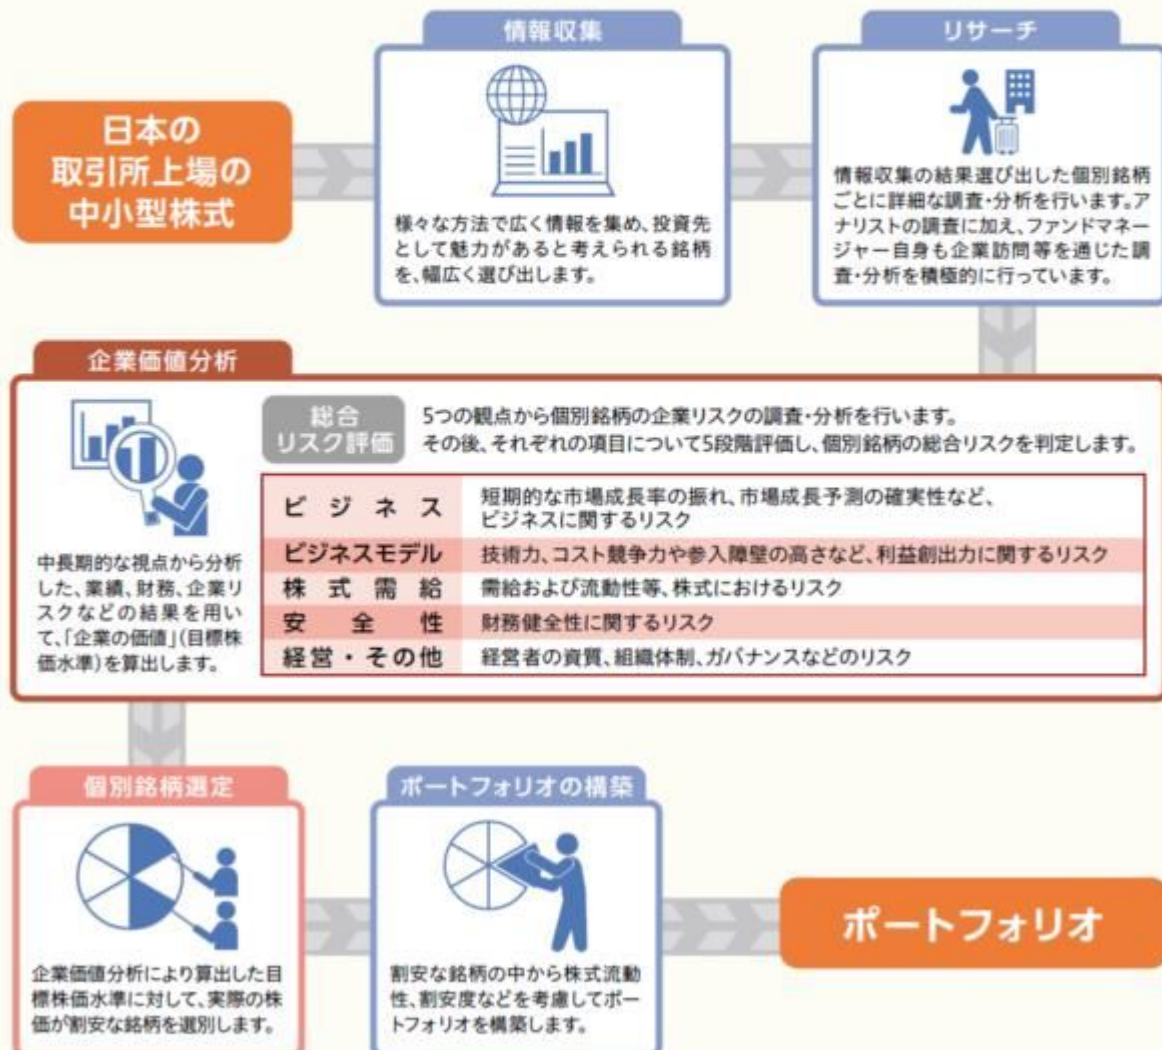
日本の
取引所上場の
中小型株式

情報収集

様々な方法で広く情報を集め、投資先として魅力があると考えられる銘柄を、幅広く選び出します。

リサーチ

情報収集の結果選び出した個別銘柄ごとに詳細な調査・分析を行います。アナリストの調査に加え、ファンドマネージャー自身も企業訪問等を通じた調査・分析を積極的に行っています。

企業価値分析

中長期的な視点から分析した、業績、財務、企業リスクなどの結果を用いて、「企業の価値」(目標株価水準)を算出します。

総合
リスク評価

5つの観点から個別銘柄の企業リスクの調査・分析を行います。
その後、それぞれの項目について5段階評価し、個別銘柄の総合リスクを判定します。

| ビジネス | 短期的な市場成長率の振れ、市場成長予測の確実性など、ビジネスに関するリスク |
|---|---|
| ビジネスモデル | 技術力、コスト競争力や参入障壁の高さなど、利益創出力に関するリスク |
| 株式需給 | 需給および流動性等、株式におけるリスク |
| 安全性 | 財務健全性に関するリスク |
| 経営・その他 | 経営者の資質、組織体制、ガバナンスなどのリスク |

個別銘柄選定

企業価値分析により算出した目標株価水準に対して、実際の株価が割安な銘柄を選別します。

ポートフォリオの構築

割安な銘柄の中から株式流動性、割安度などを考慮してポートフォリオを構築します。

ポートフォリオ